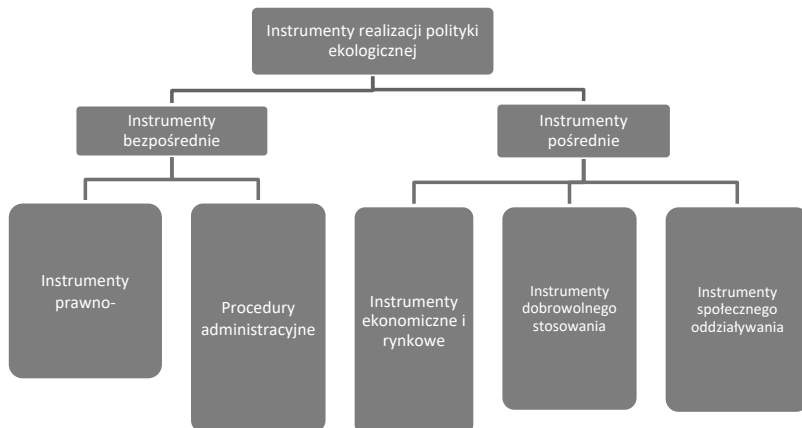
Instrumenty realizacji polityki ekologicznej

Instrumenty bezpośrednie

Instrumenty pośrednie

Instrumenty prawno-

Procedury administracyjne

Instrumenty ekonomiczne i rynkowe

Instrumenty dobrowolnego stosowania

Instrumenty społecznego oddziaływania